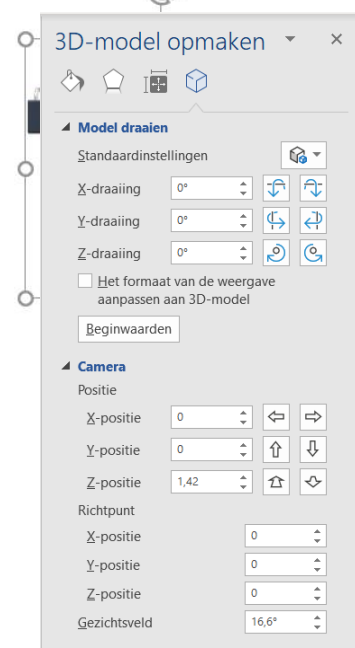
3D-model opmaken

Model draaien

Standaardinstellingen

X-draaiing 0°

Y-draaiing 0°

Z-draaiing 0°

Het formaat van de weergave aanpassen aan 3D-model

Beginwaarden

Camera

Positie

X-positie 0

Y-positie 0

Z-positie 1,42

Richtpunt

X-positie 0

Y-positie 0

Z-positie 0

Gezichtsveld 16,6°